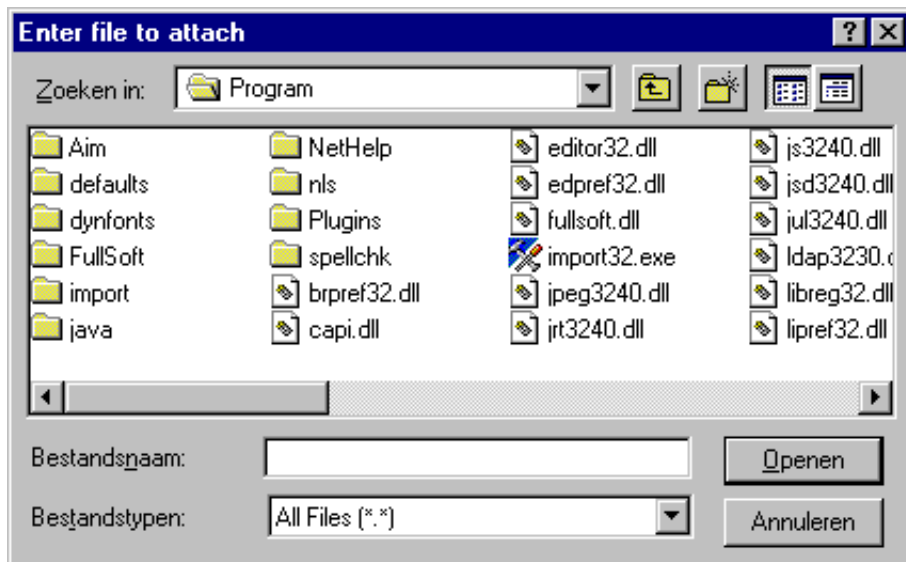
Enter file to attach

?

Zoeken in: Program

Aim
defaults
dynfonts
FullSoft
import
java
NetHelp
nls
Plugins
spellchk
brpref32.dll
capi.dll
editor32.dll
edpref32.dll
fullsoft.dll
import32.exe
jpeg3240.dll
jrt3240.dll
js3240.dll
jsd3240.dll
jul3240.dll
ldap3230.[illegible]
libreg32.dll
lipref32.dll

Bestandsnaam:
Openen

Bestandstypen: All Files (*.*)
Annuleren